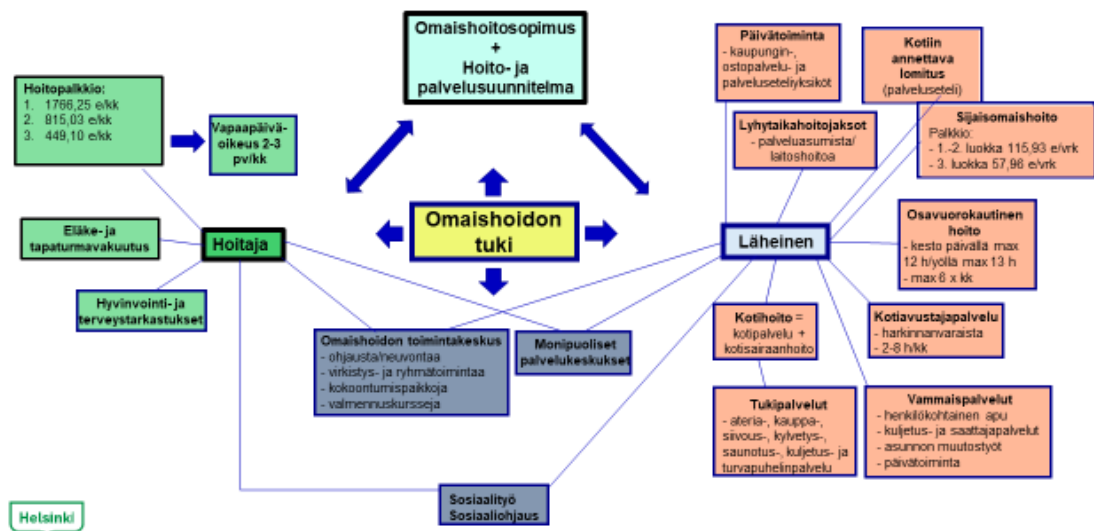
Omaishoitosopimus
+
Hoito- ja palvelusuunnitelma

Hoitopalkkio:
1. 1766,25 e/kk
2. 815,03 e/kk
3. 449,10 e/kk

Vapaapäiväoikeus 2-3 pv/kk

Eläke- ja tapaturmavakuutus

Hoitaja

Hyvinvointi- ja terveystarkastukset

Omaishoidon tuki

Omaishoidon toimintakeskus
- ohjausta/neuvontaa
- virkistys- ja ryhmätoimintaa
- kokoontumispaikkoja
- valmennuskursseja

Monipuoliset palvelukeskukset

Sosiaalityö
Sosiaaliohjaus

Päivätoiminta
- kaupungin-, ostopalvelu- ja palveluseteliyksiköt

Kotiin annettava lomitus
(palveluseteli)

Lyhytaikahoitojaksot
- palveluasumista/ laitoshoitoa

Sijaisomaishoito
Palkkio:
- 1.-2. luokka 115,93 e/vrk
- 3. luokka 57,96 e/vrk

Läheinen

Osavuorokautinen hoito
- kesto päivällä max 12 h/yöllä max 13 h
- max 6 x kk

Kotihoito = kotipalvelu + kotisairaanhoito

Kotiavustajapalvelu
- harkinnanvaraista
- 2-8 h/kk

Tukipalvelut
- ateria-, kauppa-, siivous-, kylvetys-, saunotus-, kuljetus- ja turvapuhelinpalvelu

Vammaispalvelut
- henkilökohtainen apu
- kuljetus- ja saattajapalvelut
- asunnon muutostyöt
- päivätoiminta

Helsinki